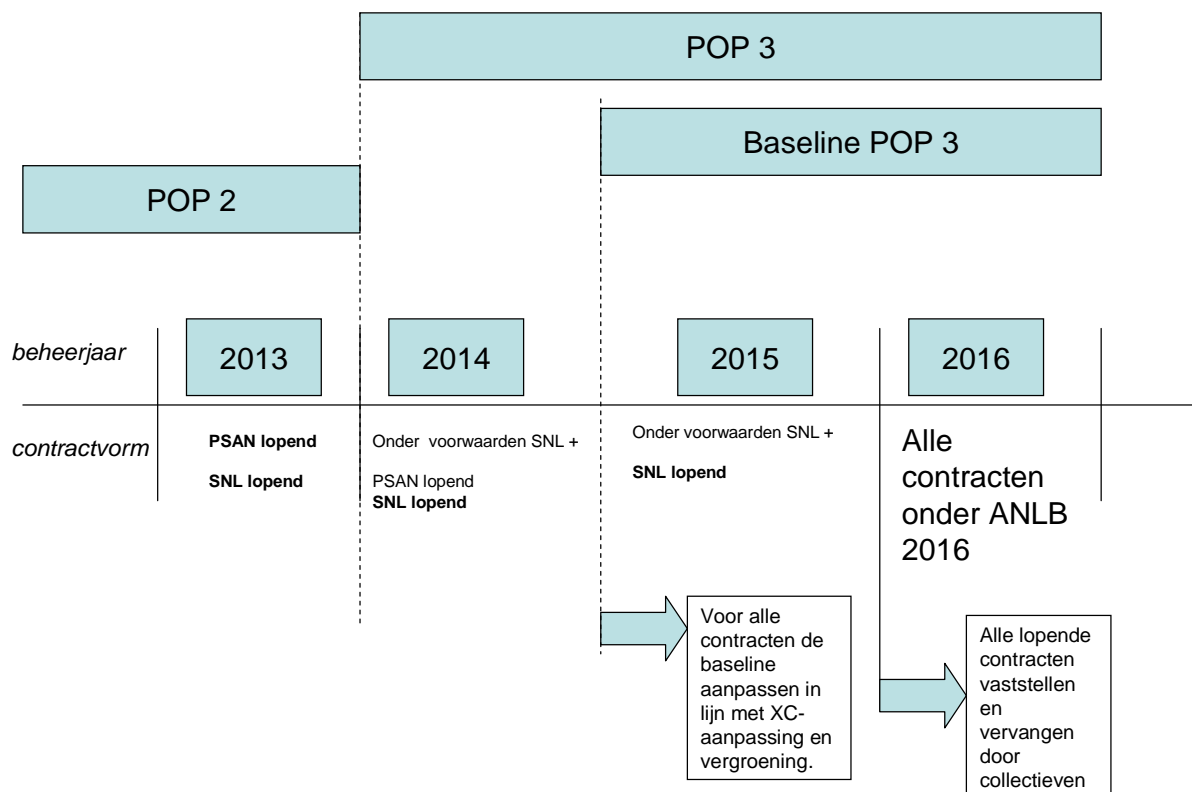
POP 3

Baseline POP 3

POP 2

beheerjaar

2013

2014

2015

2016

contractvorm

PSAN lopend

SNL lopend

Onder voorwaarden SNL +

PSAN lopend

SNL lopend

Onder voorwaarden SNL +

SNL lopend

Alle contracten onder ANLB 2016

Voor alle contracten de baseline aanpassen in lijn met XC-aanpassing en vergroening.

Alle lopende contracten vaststellen en vervangen door collectieven